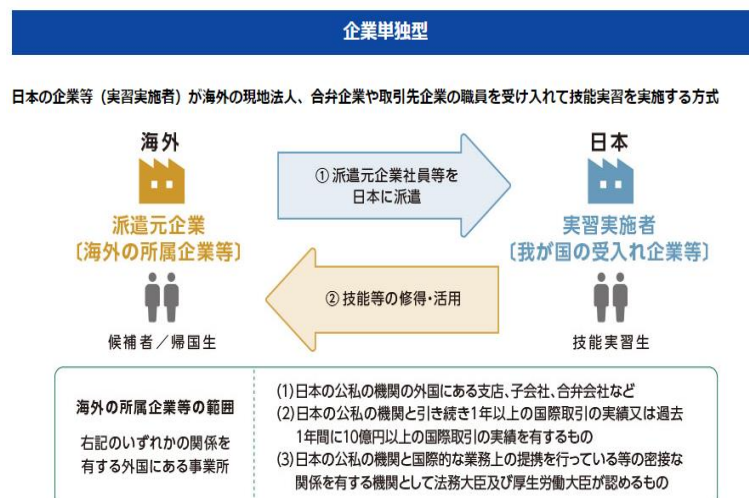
企業単独型

日本の企業等（実習実施者）が海外の現地法人、合弁企業や取引先企業の職員を受け入れて技能実習を実施する方式

海外

派遣元企業
〔海外の所属企業等〕

候補者／帰国生

① 派遣元企業社員等を日本に派遣

② 技能等の修得・活用

日本

実習実施者
〔我が国の受入れ企業等〕

技能実習生

海外の所属企業等の範囲

右記のいずれかの関係を有する外国にある事業所

(1)日本の公私の機関の外国にある支店、子会社、合弁会社など
(2)日本の公私の機関と引き続き1年以上の国際取引の実績又は過去1年間に10億円以上の国際取引の実績を有するもの
(3)日本の公私の機関と国際的な業務上の提携を行っている等の密接な関係を有する機関として法務大臣及び厚生労働大臣が認めるもの